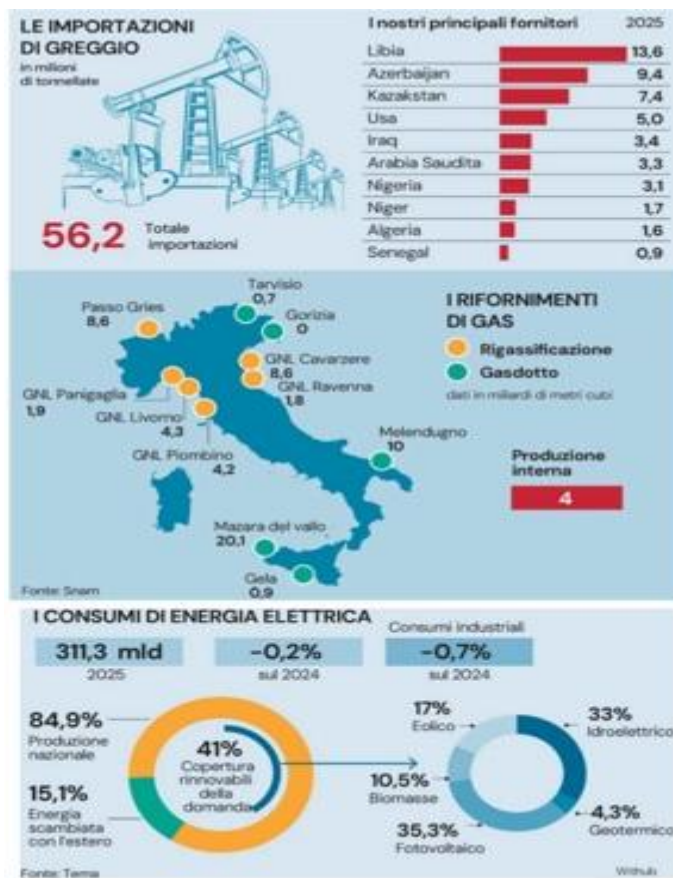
LE IMPORTAZIONI DI GREGGIO
in milioni di tonnellate

56,2 Totale importazioni

I nostri principali fornitori 2025

| | |
|---|---|
| Libia | 13,6 |
| Azerbaijan | 9,4 |
| Kazakstan | 7,4 |
| Usa | 5,0 |
| Iraq | 3,4 |
| Arabia Saudita | 3,3 |
| Nigeria | 3,1 |
| Niger | 1,7 |
| Algeria | 1,6 |
| Senegal | 0,9 |

Tarvisio 0,7
Passo Gries 8,6
Gorizia 0
GNL Cavarzere 8,6
GNL Ravenna 1,8
GNL Panigaglia 1,9
GNL Livorno 4,3
GNL Piombino 4,2
Melendugno 10
Mazara del vallo 20,1
Gela 0,9

I RIFORNIMENTI DI GAS
Rigassificazione
Gasdotto
dati in miliardi di metri cubi

Produzione interna
4

Fonte: Snam

I CONSUMI DI ENERGIA ELETTRICA

311,3 mld
2025

-0,2%
sul 2024

Consumi industriali
-0,7%
sul 2024

84,9%
Produzione nazionale

15,1%
Energia scambiata con l'estero

41%
Copertura rinnovabili della domanda

17%
Eolico

33%
Idroelettrico

10,5%
Biomasse

4,3%
Geotermico

35,3%
Fotovoltaico

Fonte: Terna

Withub